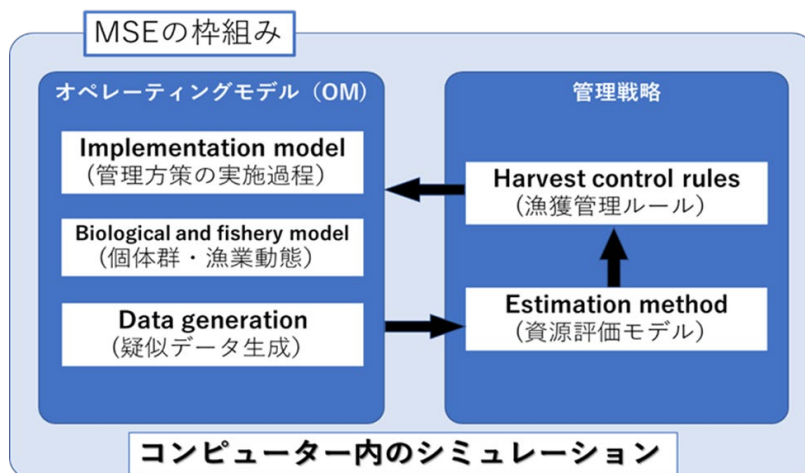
MSEの枠組み

オペレーティングモデル（OM）

Implementation model
（管理方策の実施過程）

Biological and fishery model
（個体群・漁業動態）

Data generation
（疑似データ生成）

管理戦略

Harvest control rules
（漁獲管理ルール）

Estimation method
（資源評価モデル）

コンピューター内のシミュレーション